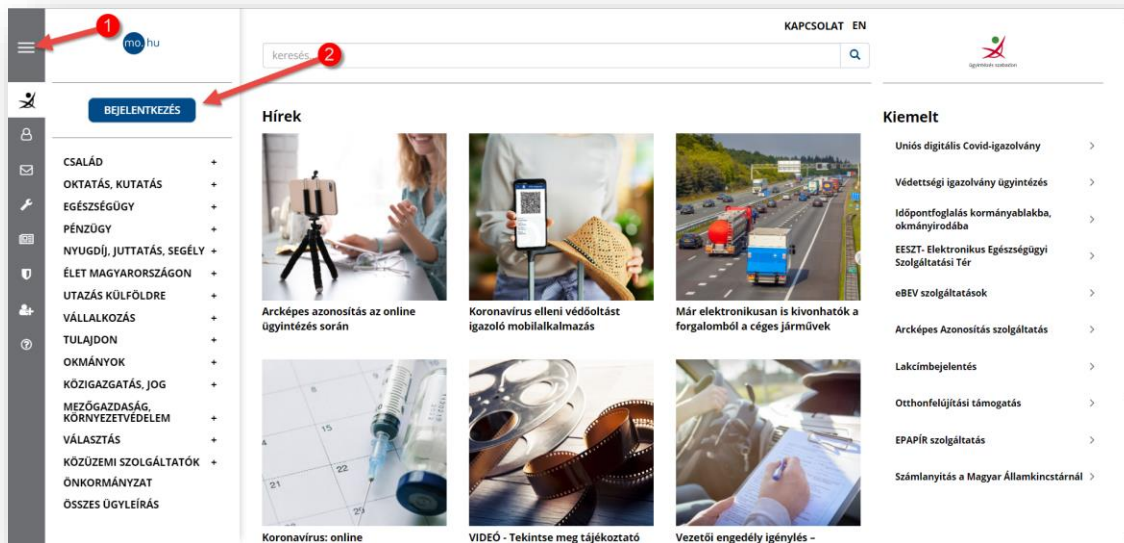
1
mo.hu
2
keresés
KAPCSOLAT EN
ügyintézési szolgáltatás

BEJELENTKEZÉS

CSALÁD +
OKTATÁS, KUTATÁS +
EGÉSZSÉGÜGY +
PÉNZÜGY +
NYUGDÍJ, JUTTATÁS, SEGÉLY +
ÉLET MAGYARORSZÁGON +
UTAZÁS KÜLFÖLDRE +
VÁLLALKOZÁS +
TULAJDON +
OKMÁNYOK +
KÖZIGAZGATÁS, JOG +
MEZŐGAZDASÁG, KÖRNYEZETVÉDELEM +
VÁLASZTÁS +
KÖZÜZEMI SZOLGÁLTATÓK +
ÖNKORMÁNYZAT
ÖSSZES ÜGYLEÍRÁS

Hírek

Arcképes azonosítás az online ügyintézés során

Koronavírus elleni védőoltást igazoló mobilalkalmazás

Már elektronikusan is kivonhatók a forgalomból a céges járművek

15
22
21
29

Koronavírus: online

VIDEÓ - Tekintse meg tájékoztató

Vezetői engedély igénylés –

Kiemelt

Uniós digitális Covid-igazolvány >
Védettségi igazolvány ügyintézés >
Időpontfoglalás kormányablakba, okmányirodába >
EESZT- Elektronikus Egészségügyi Szolgáltatási Tér >
eBEV szolgáltatások >
Arcképes Azonosítás szolgáltatás >
Lakcímbejelentés >
Otthonfelújítási támogatás >
EPAPÍR szolgáltatás >
Számlanyitás a Magyar Államkincstárnál >